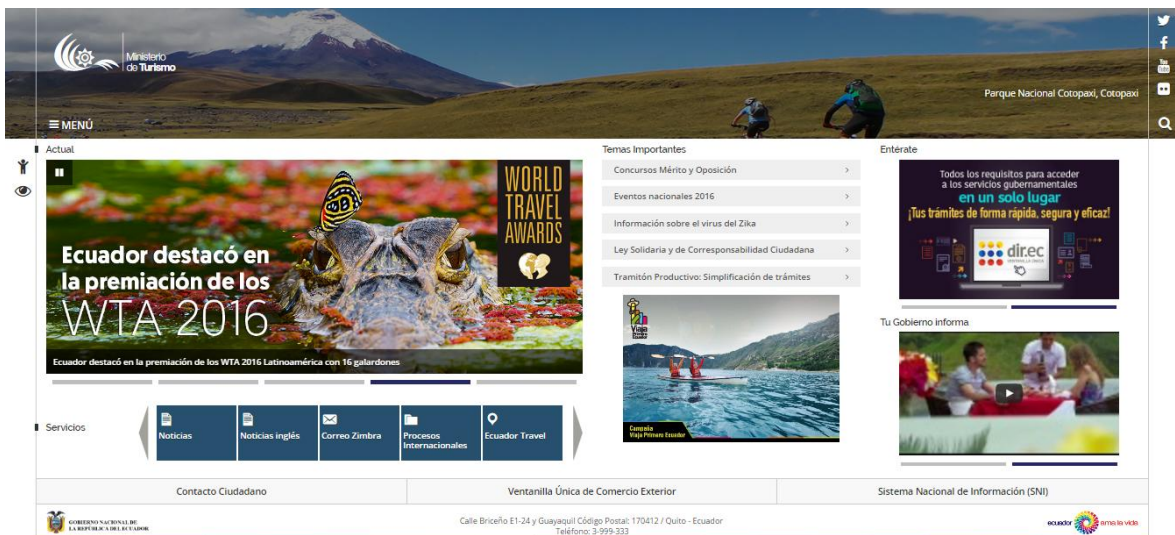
Ministerio de Turismo

≡ MENÚ

Parque Nacional Cotopaxi, Cotopaxi

Actual

WORLD TRAVEL AWARDS

Ecuador destacó en la premiación de los WTA 2016

Ecuador destacó en la premiación de los WTA 2016 Latinoamérica con 16 galardones

Temas Importantes

Concursos Mérito y Oposición ›

Eventos nacionales 2016 ›

Información sobre el virus del Zika ›

Ley Solidaria y de Corresponsabilidad Ciudadana ›

Tramitón Productivo: Simplificación de trámites ›

Viaja Primero Ecuador

Campaña Viaja Primero Ecuador

Entérate

Todos los requisitos para acceder a los servicios gubernamentales en un solo lugar ¡Tus trámites de forma rápida, segura y eficaz!

dir.ec

Tu Gobierno informa

Servicios

Noticias

Noticias inglés

Correo Zimbra

Procesos Internacionales

Ecuador Travel

Contacto Ciudadano

Ventanilla Única de Comercio Exterior

Sistema Nacional de Información (SNI)

GOBIERNO NACIONAL DE LA REPÚBLICA DEL ECUADOR

Calle Briceño E1-24 y Guayaquil Código Postal: 170412 / Quito - Ecuador
Teléfono: 3-999-333

ecuador ama la vida